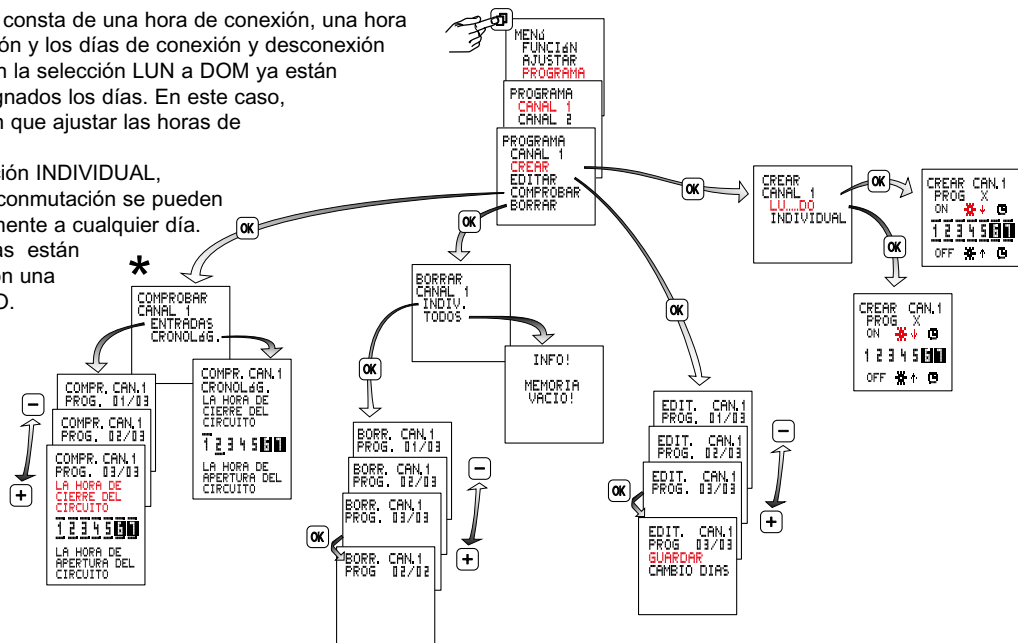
consta de una hora de conexión, una hora ón y los días de conexión y desconexión n la selección LUN a DOM ya están gnados los días. En este caso, n que ajustar las horas de

ión INDIVIDUAL, conmutación se pueden mente a cualquier día. as están n una O.

MENú
FUNCIóN
AJUSTAR
PROGRAMA

PROGRAMA
CANAL 1
CANAL 2

PROGRAMA
CANAL 1
CREAR
EDITAR
COMPROBAR
BORRAR

OK

CREAR
CANAL 1
LU....DO
INDIVIDUAL

OK

CREAR CAN.1
PROG X
ON
1 2 3 4 5 6 7
OFF

CREAR CAN.1
PROG X
ON
1 2 3 4 5 6 7
OFF

OK

OK

*

COMPROBAR
CANAL 1
ENTRADAS
CRONOLóG.

COMPR. CAN.1
PROG. 01/03

COMPR. CAN.1
PROG. 02/03

COMPR. CAN.1
PROG. 03/03
LA HORA DE
CIERRE DEL
CIRCUITO
1 2 3 4 5 6 7
LA HORA DE
APERTURA DEL
CIRCUITO

COMPR. CAN.1
CRONOLóG.
LA HORA DE
CIERRE DEL
CIRCUITO
1 2 3 4 5 6 7
LA HORA DE
APERTURA DEL
CIRCUITO

−
+

BORRAR
CANAL 1
INDIV.
TODOS

INFO!
MEMORIA
VACIO!

OK

BORR. CAN.1
PROG. 01/03

BORR. CAN.1
PROG. 02/03

BORR. CAN.1
PROG. 03/03

BORR. CAN.1
PROG 02/02

OK

−
+

OK

EDIT. CAN.1
PROG. 01/03

EDIT. CAN.1
PROG. 02/03

EDIT. CAN.1
PROG. 03/03

EDIT. CAN.1
PROG 03/03
GUARDAR
CAMBIO DIAS

OK

−
+